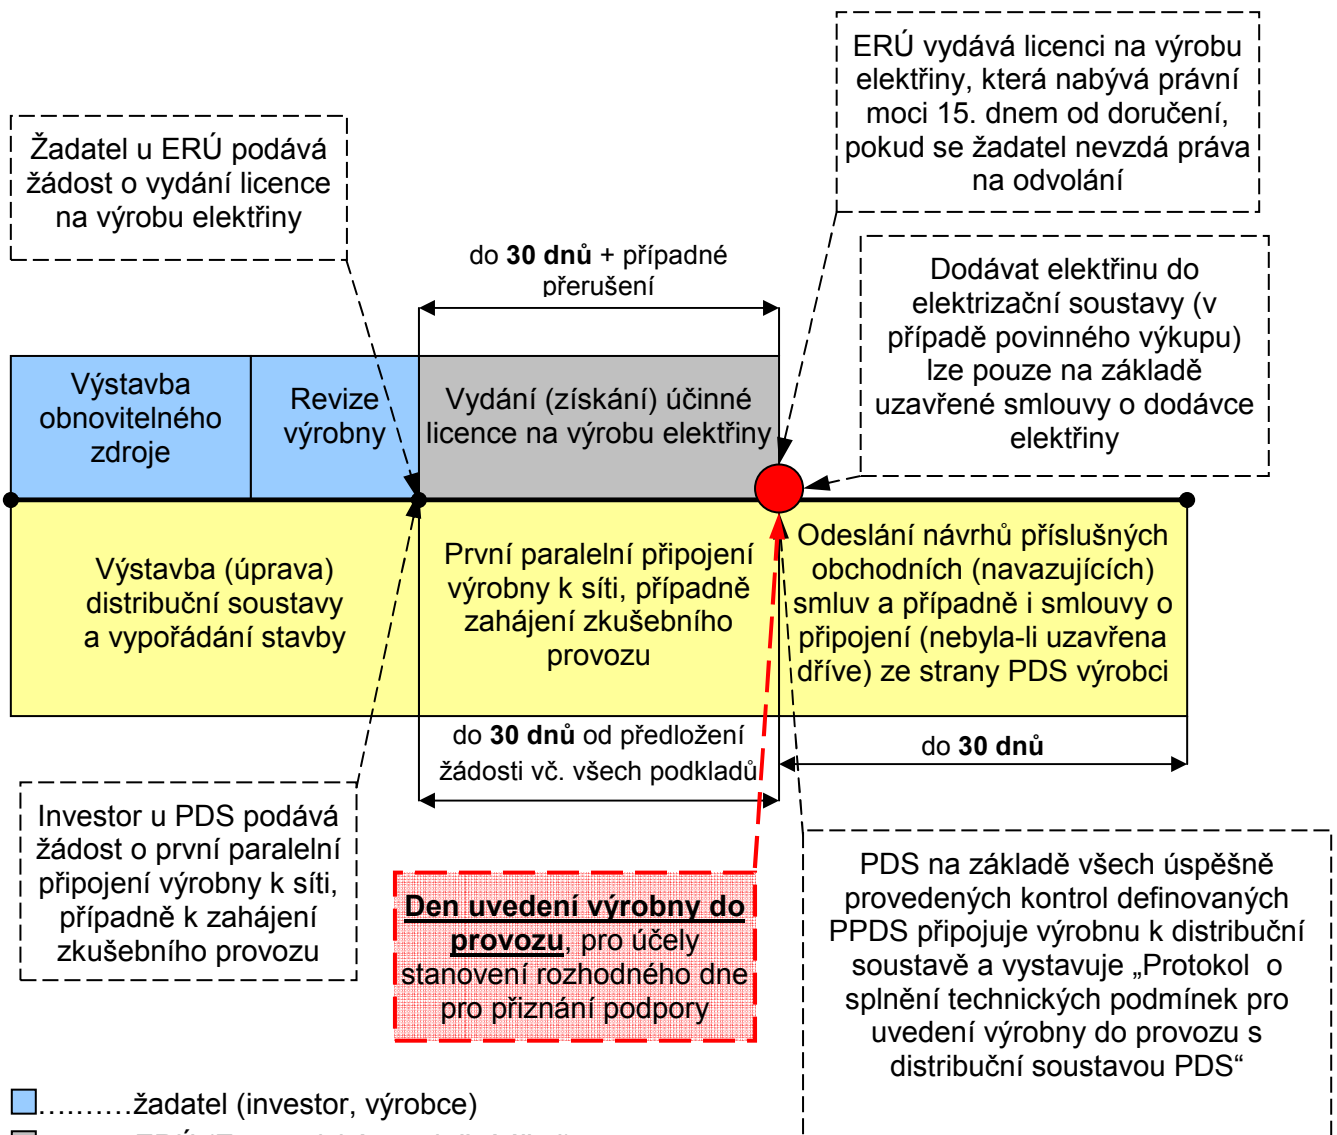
ERÚ vydává licenci na výrobu elektřiny, která nabývá právní moci 15. dnem od doručení, pokud se žadatel nevzdá práva na odvolání

Žadatel u ERÚ podává žádost o vydání licence na výrobu elektřiny

do **30 dnů** + případné přerušení

Dodávat elektřinu do elektrizační soustavy (v případě povinného výkupu) lze pouze na základě uzavřené smlouvy o dodávce elektřiny

Výstavba obnovitelného zdroje

Revize výrobny

Vydání (získání) účinné licence na výrobu elektřiny

Výstavba (úprava) distribuční soustavy a vypořádání stavby

První paralelní připojení výrobny k síti, případně zahájení zkušebního provozu

Odeslání návrhů příslušných obchodních (navazujících) smluv a případně i smlouvy o připojení (nebyla-li uzavřena dříve) ze strany PDS výrobci

do **30 dnů** od předložení žádosti vč. všech podkladů

do **30 dnů**

Investor u PDS podává žádost o první paralelní připojení výrobny k síti, případně k zahájení zkušebního provozu

**Den uvedení výrobny do provozu**, pro účely stanovení rozhodného dne pro přiznání podpory

PDS na základě všech úspěšně provedených kontrol definovaných PPDS připojuje výrobnu k distribuční soustavě a vystavuje „Protokol o splnění technických podmínek pro uvedení výrobny do provozu s distribuční soustavou PDS“

………žadatel (investor, výrobce)

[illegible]